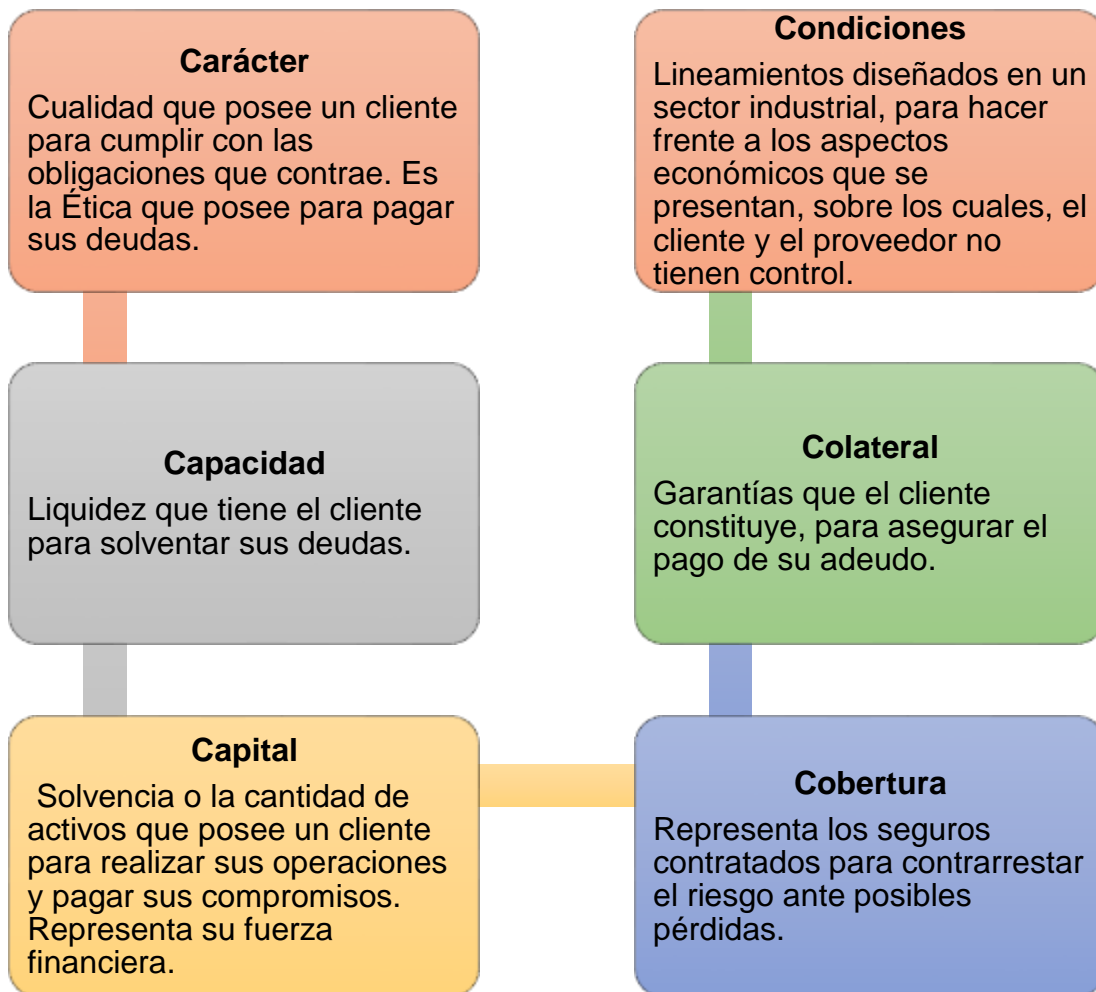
Carácter

Cualidad que posee un cliente para cumplir con las obligaciones que contrae. Es la Ética que posee para pagar sus deudas.

Capacidad

Liquidez que tiene el cliente para solventar sus deudas.

Capital

Solvencia o la cantidad de activos que posee un cliente para realizar sus operaciones y pagar sus compromisos. Representa su fuerza financiera.

Cobertura

Representa los seguros contratados para contrarrestar el riesgo ante posibles pérdidas.

Colateral

Garantías que el cliente constituye, para asegurar el pago de su adeudo.

Condiciones

Lineamientos diseñados en un sector industrial, para hacer frente a los aspectos económicos que se presentan, sobre los cuales, el cliente y el proveedor no tienen control.